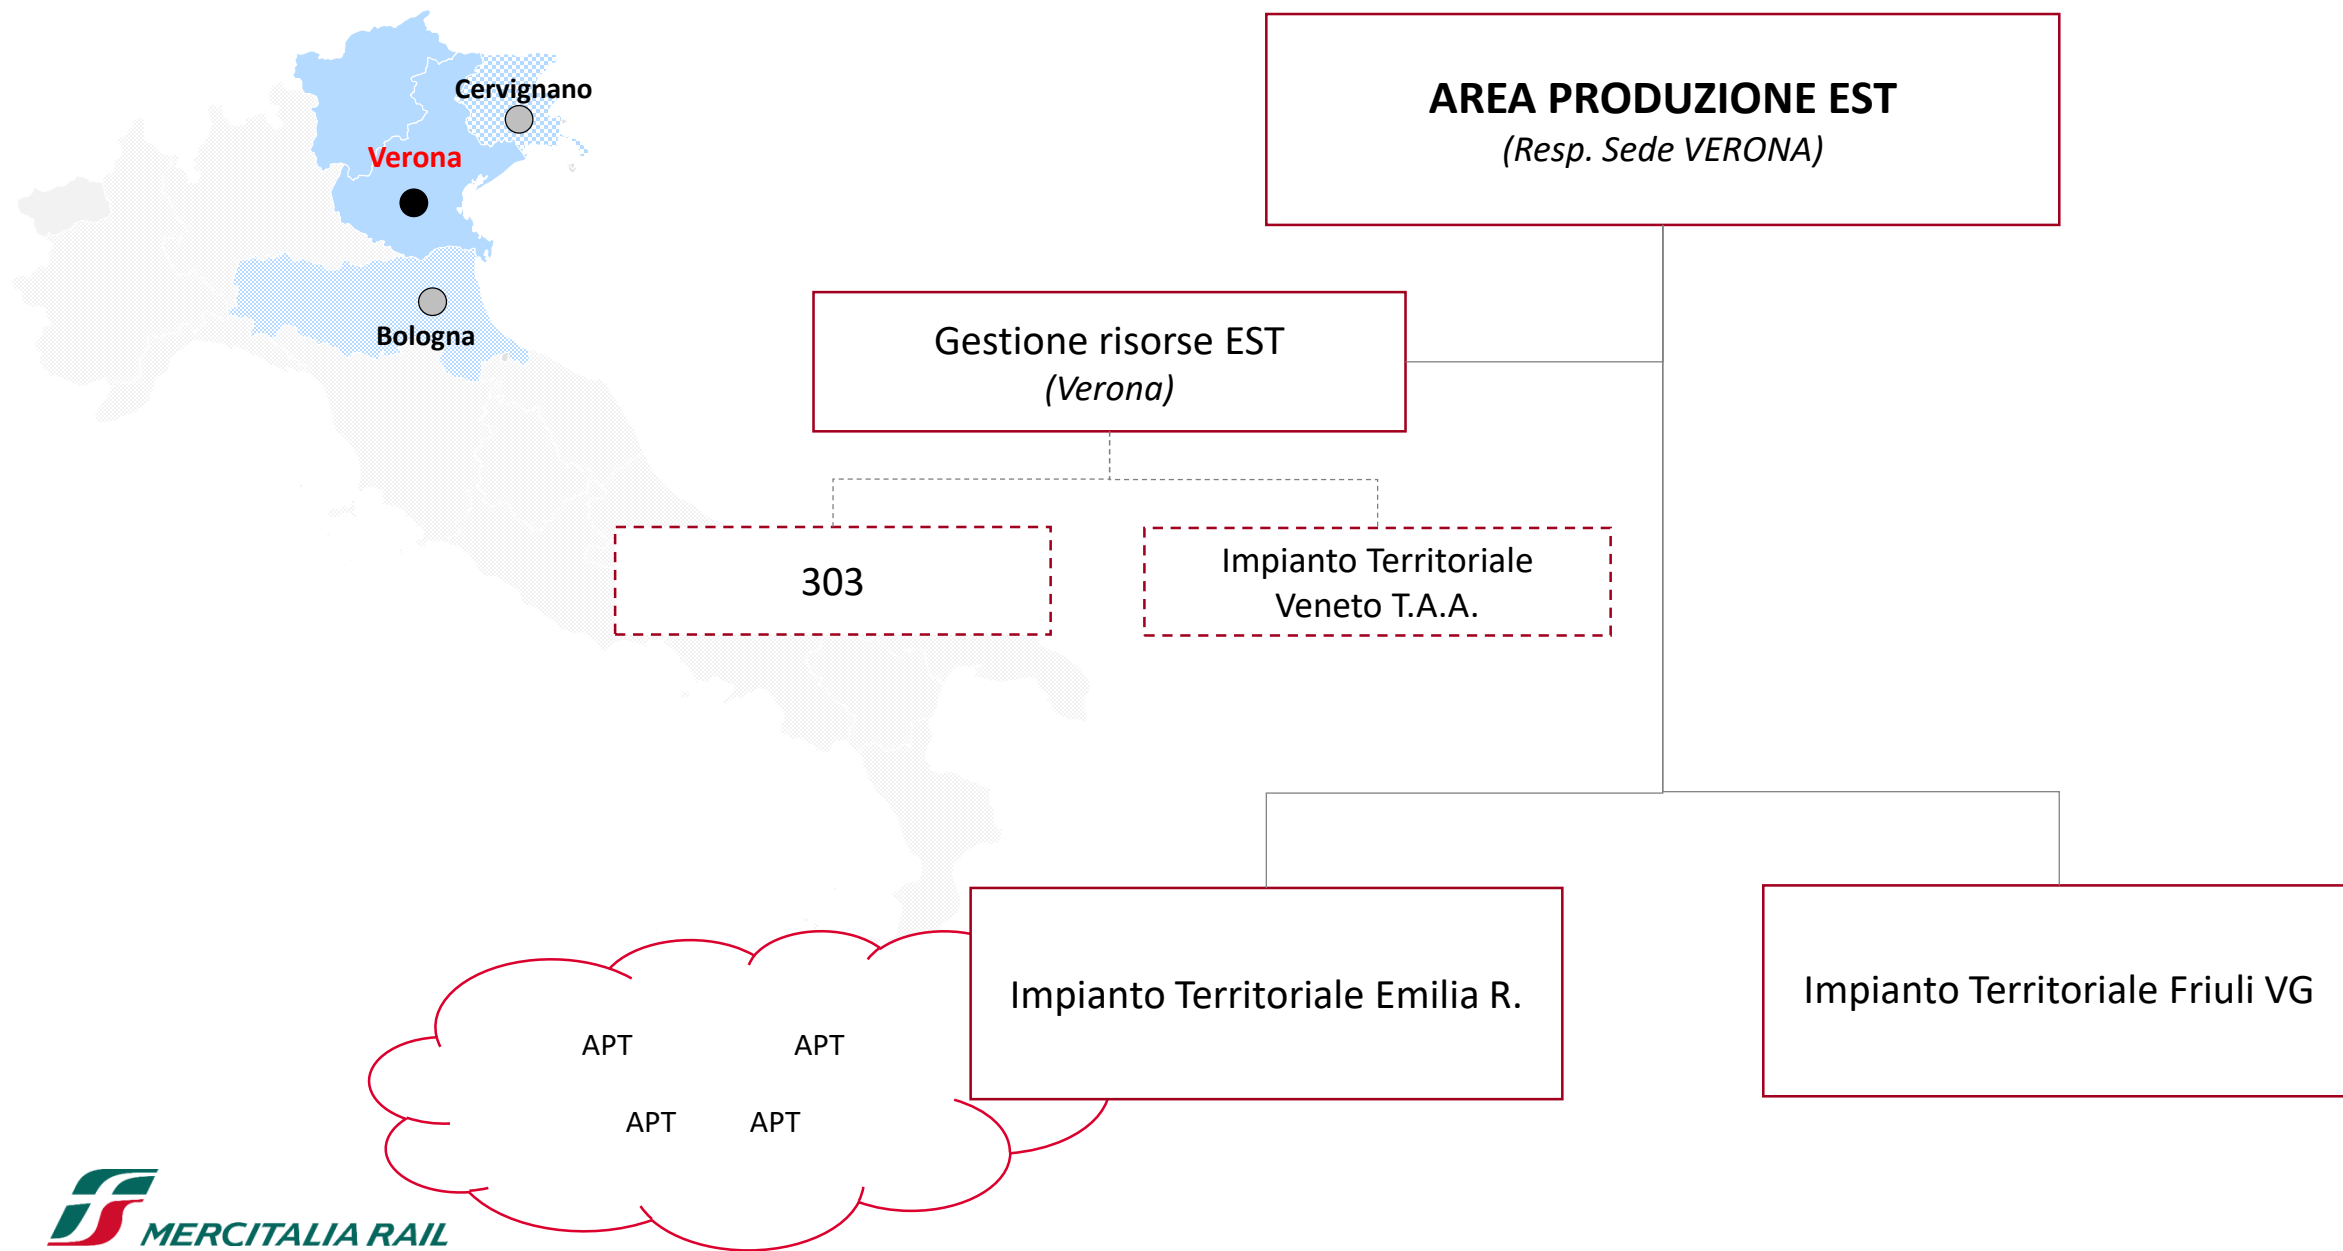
Cervignano

Verona

Bologna

AREA PRODUZIONE EST
(Resp. Sede VERONA)

Gestione risorse EST
(Verona)

303

Impianto Territoriale Veneto T.A.A.

APT

APT

APT

APT

Impianto Territoriale Emilia R.

Impianto Territoriale Friuli VG

MERCITALIA RAIL